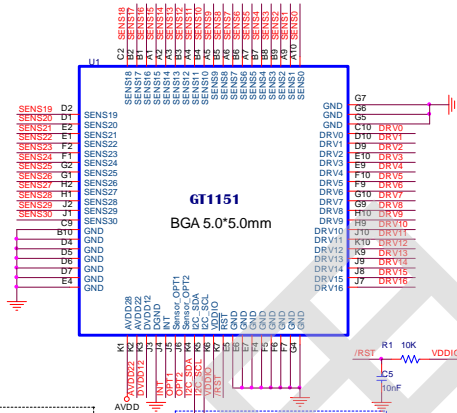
SENS18 SENS17 SENS16 SENS15 SENS14 SENS13 SENS12 SENS11 SENS10 SENS9 SENS8 SENS7 SENS6 SENS5 SENS4 SENS3 SENS2 SENS1 SENS0

U1

C2 B2 B1 A1 B6 A3 B3 A4 B4 A5 B5 A6 B7 A7 B8 A8 B9 A9 A10

SENS18 SENS17 SENS16 SENS15 SENS14 SENS13 SENS12 SENS11 SENS10 SENS9 SENS8 SENS7 SENS6 SENS5 SENS4 SENS3 SENS2 SENS1 SENS0

| | | |
|---|---|---|
| SENS19 | D2 | SENS19 |
| SENS20 | D1 | SENS20 |
| SENS21 | E2 | SENS21 |
| SENS22 | E1 | SENS22 |
| SENS23 | F2 | SENS23 |
| SENS24 | F1 | SENS24 |
| SENS25 | G2 | SENS25 |
| SENS26 | G1 | SENS26 |
| SENS27 | H2 | SENS27 |
| SENS28 | H1 | SENS28 |
| SENS29 | J2 | SENS29 |
| SENS30 | J1 | SENS30 |
| | C9 | GND |
| | B10 | GND |
| | D4 | GND |
| | D5 | GND |
| | D6 | GND |
| | D7 | GND |
| | E4 | GND |

GT1151

BGA 5.0*5.0mm

| | | |
|---|---|---|
| GND | G7 | |
| GND | G6 | |
| GND | G5 | |
| DRV0 | C10 | DRV0 |
| DRV1 | D10 | DRV1 |
| DRV2 | D9 | DRV2 |
| DRV3 | E10 | DRV3 |
| DRV4 | E9 | DRV4 |
| DRV5 | F10 | DRV5 |
| DRV6 | F9 | DRV6 |
| DRV7 | G10 | DRV7 |
| DRV8 | G9 | DRV8 |
| DRV9 | H10 | DRV9 |
| DRV10 | H9 | DRV10 |
| DRV11 | J10 | DRV11 |
| DRV12 | K10 | DRV12 |
| DRV13 | K9 | DRV13 |
| DRV14 | J9 | DRV14 |
| DRV15 | J8 | DRV15 |
| DRV16 | J7 | DRV16 |

AVDD28 AVDD22 DVDD12 DGND INT Sensor_OPT1 Sensor_OPT2 I2C_SDA I2C_SCL VDDIO /RST GND GND GND GND GND GND GND GND GND

K1 K2 K3 J3 J4 J5 J6 K4 K5 K6 K7 D3 E3 E7 E6 F6 F7 F3 G3 G4

AVDD22 DVDD12 INT OPT1 OPT2 I2C_SDA I2C_SCL VDDIO /RST

AVDD

R1 10K

/RST

VDDIO

C5

10nF